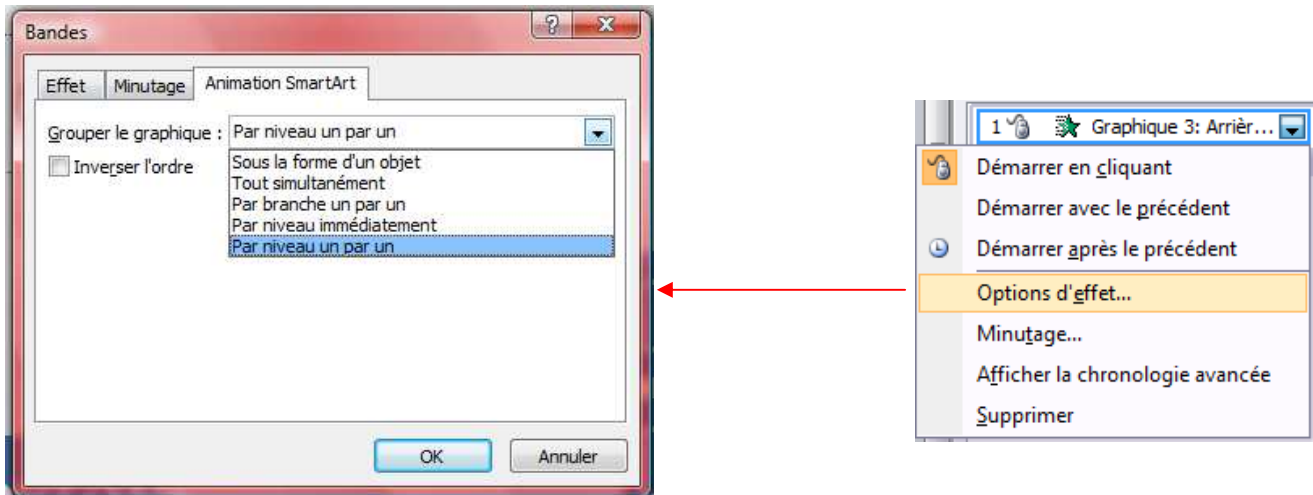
Bandes

?

X

Effet

Minutage

Animation SmartArt

Grouper le graphique :

Par niveau un par un

Inverser l'ordre

Sous la forme d'un objet

Tout simultanément

Par branche un par un

Par niveau immédiatement

Par niveau un par un

OK

Annuler

1

Graphique 3: Arrièr...

Démarrer en cliquant

Démarrer avec le précédent

Démarrer après le précédent

Options d'effet...

Minutage...

Afficher la chronologie avancée

Supprimer